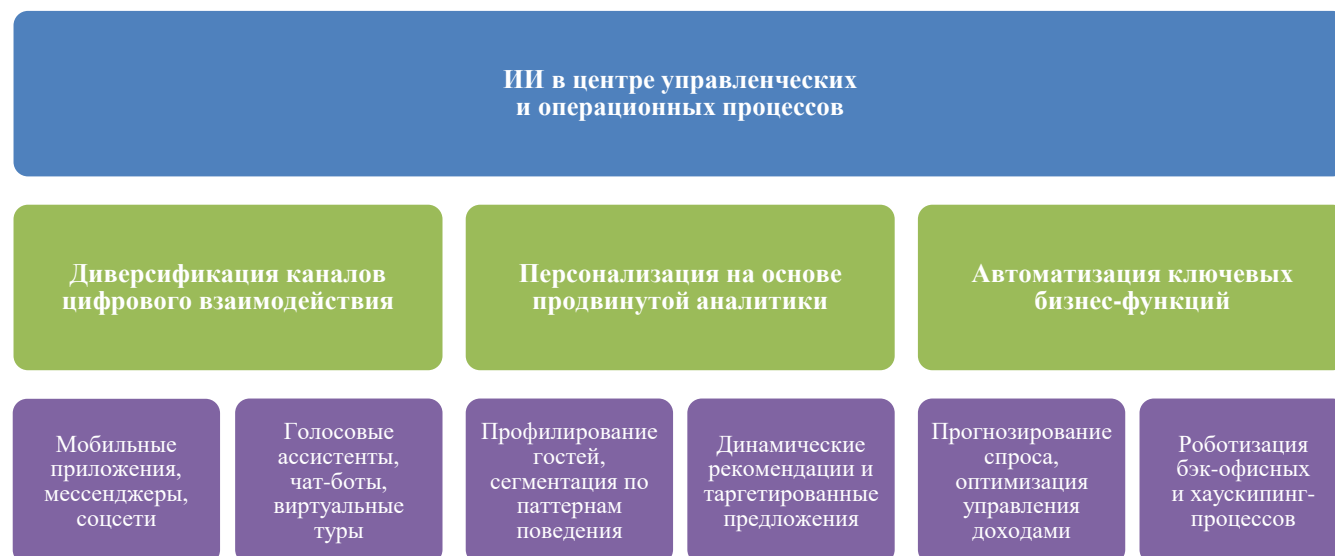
ИИ в центре управленческих и операционных процессов

Диверсификация каналов цифрового взаимодействия

Персонализация на основе продвинутой аналитики

Автоматизация ключевых бизнес-функций

Мобильные приложения, мессенджеры, соцсети

Голосовые ассистенты, чат-боты, виртуальные туры

Профилирование гостей, сегментация по паттернам поведения

Динамические рекомендации и таргетированные предложения

Прогнозирование спроса, оптимизация управления доходами

Роботизация бэк-офисных и хаускипинг-процессов